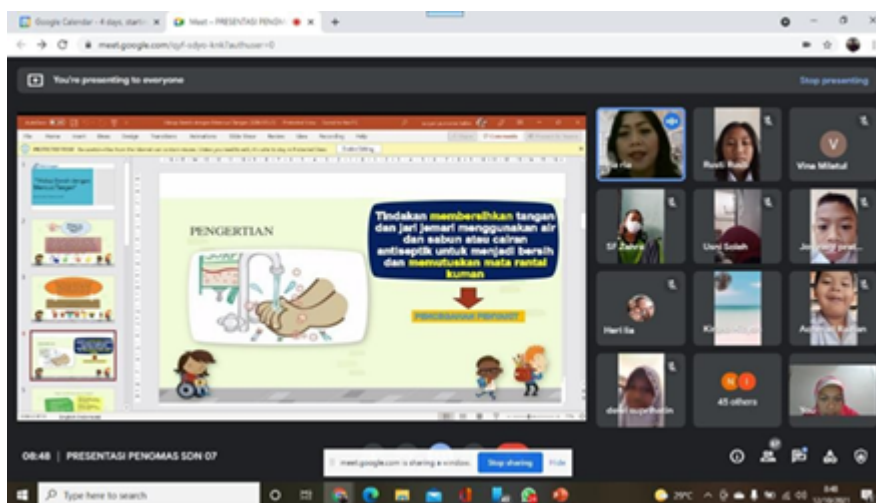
Google Calendar - 4 days, starti ×
Meet – PRESENTASI PENOM ×
+

meet.google.com/qyf-sdyo-knk?authuser=0

You're presenting to everyone

Stop presenting

PENGERTIAN

Tindakan membersihkan tangan dan jari jemari menggunakan air dan sabun atau cairan antiseptik untuk menjadi bersih dan memutuskan mata rantai kuman

PENCEGAHAN PENYAKIT

Rusti Rust

V

Vina Milatul

SF Zahra

Umi Soleh

Heri Ila

Aulia Kurdan

dewi suprihatin

45 others

08:48 | PRESENTASI PENOMAS SDN 07

meet.google.com is sharing a window.

Stop sharing

Hide

Type here to search

29°C